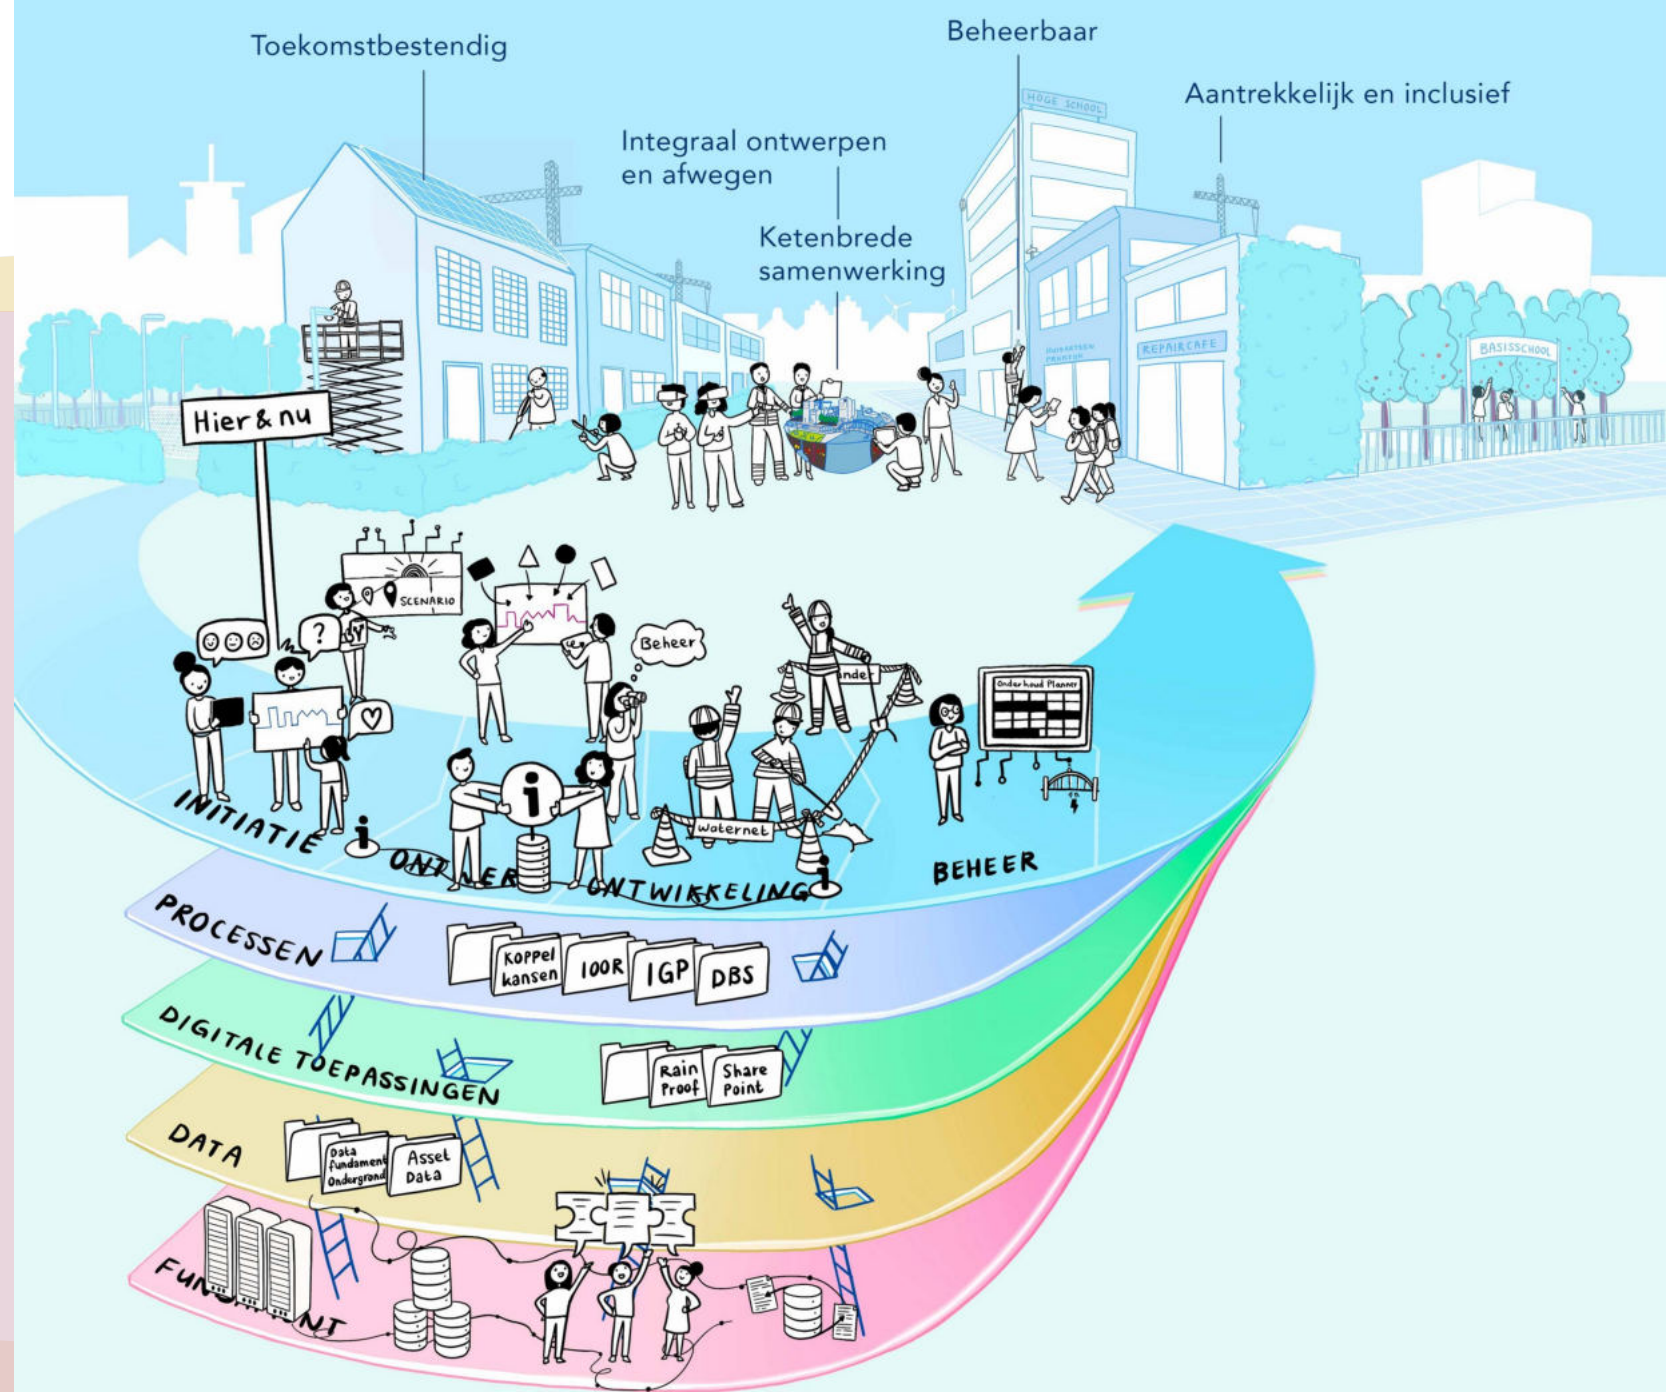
Toekomstbestendig

Beheerbaar

Aantrekkelijk en inclusief

Integraal ontwerpen en afwegen

Ketenbrede samenwerking

HOGE SCHOOL

REPAIRCAFE

BASISSCHOOL

Hier & nu

SCENARIO

Beheer

Onderhoud Planner

waternet

INITIATIE

ONTWERP

ONTWIKKELING

BEHEER

PROCESSEN

Koppel kansen

100R

IGP

DBS

DIGITALE TOEPASSINGEN

Rain Proof

Share Point

DATA

Data fundament Ondergrond

Asset Data

FUNDAMENT